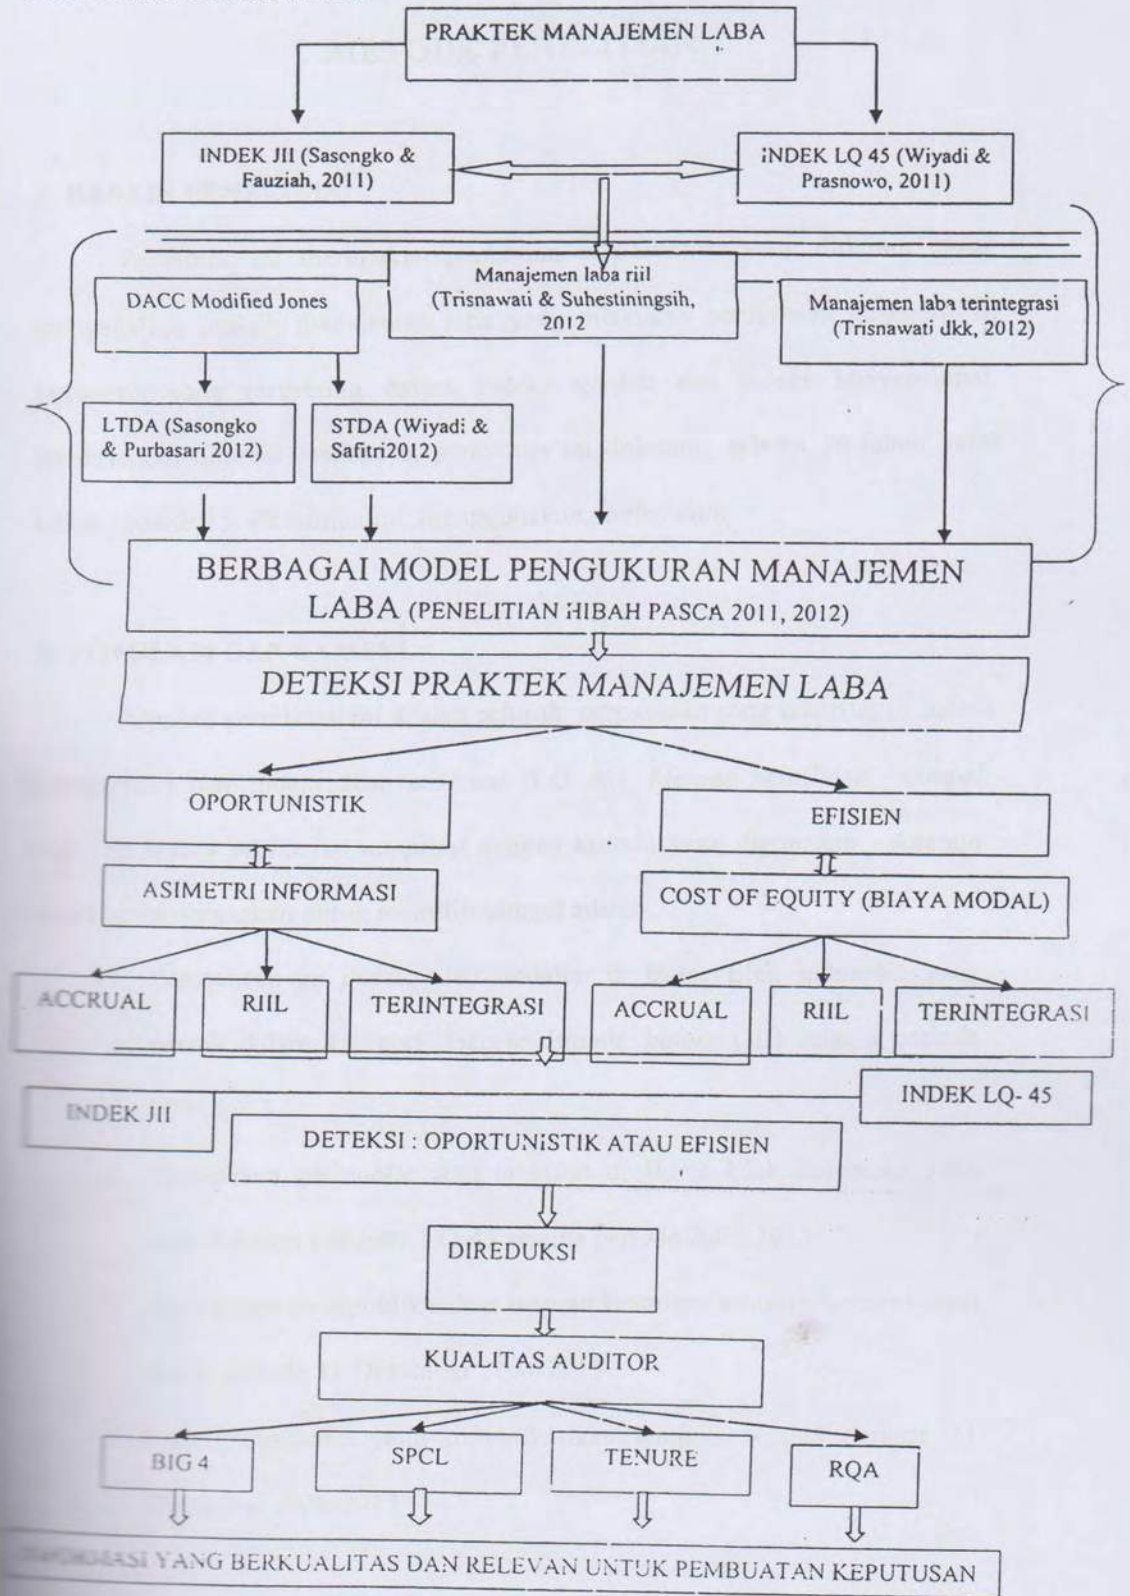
PRAKTEK MANAJEMEN LABA

INDEK JII (Sasongko & Fauziah, 2011)

INDEK LQ 45 (Wiyadi & Prasnowo, 2011)

DACC Modified Jones

Manajemen laba riil (Trisnawati & Suhestiningsih, 2012

Manajemen laba terintegrasi (Trisnawati dkk, 2012)

LTDA (Sasongko & Purbasari 2012)

STDA (Wiyadi & Safitri2012)

BERBAGAI MODEL PENGUKURAN MANAJEMEN LABA (PENELITIAN HIBAH PASCA 2011, 2012)

DETEKSI PRAKTEK MANAJEMEN LABA

OPORTUNISTIK

EFISIEN

ASIMETRI INFORMASI

COST OF EQUITY (BIAYA MODAL)

ACCRUAL

RIIL

TERINTEGRASI

ACCRUAL

RIIL

TERINTEGRASI

INDEK JII

INDEK LQ- 45

DETEKSI : OPORTUNISTIK ATAU EFISIEN

DIREDUKSI

KUALITAS AUDITOR

BIG 4

SPCL

TENURE

RQA

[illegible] YANG BERKUALITAS DAN RELEVAN UNTUK PEMBUATAN KEPUTUSAN